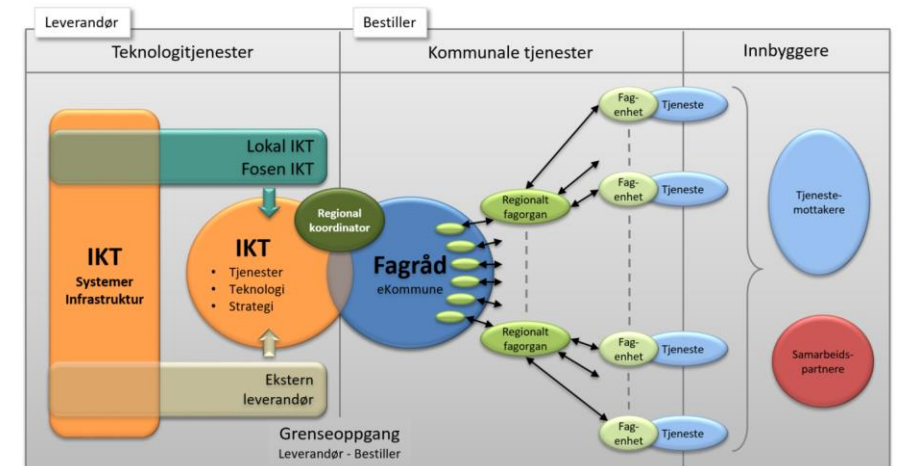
Leverandør

Bestiller

Teknologitjenester

Kommunale tjenester

Innbyggere

Lokal IKT
Fosen IKT

IKT
Systemer
Infrastruktur

IKT
• Tjenester
• Teknologi
• Strategi

Regional koordinator

Fagråd
eKommune

Ekstern leverandør

Regionalt fagorgan

Regionalt fagorgan

Fagenhet

Tjeneste

Fagenhet

Tjeneste

Fagenhet

Tjeneste

Fagenhet

Tjeneste

Tjenestemottakere

Samarbeidspartnere

Grenseoppgang
Leverandør - Bestiller